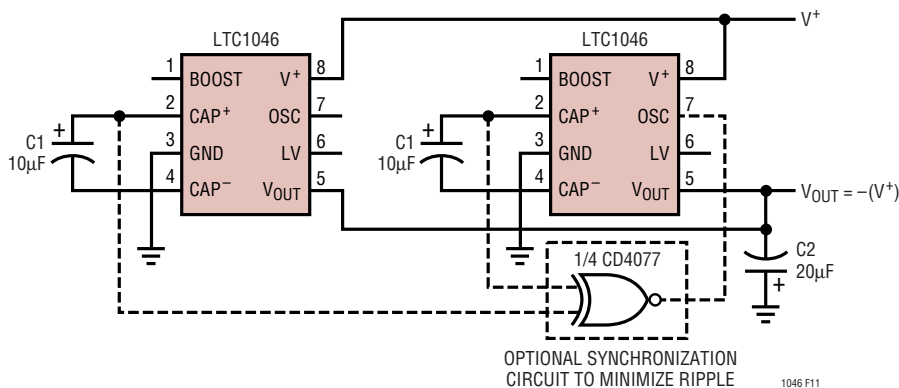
LTC1046

1 BOOST
2 CAP$^+$
3 GND
4 CAP$^-$
8 V$^+$
7 OSC
6 LV
5 V$_{OUT}$

C1 10μF

LTC1046

1 BOOST
2 CAP$^+$
3 GND
4 CAP$^-$
8 V$^+$
7 OSC
6 LV
5 V$_{OUT}$

C1 10μF

V$^+$

V$_{OUT}$ = –(V$^+$)

C2 20μF

1/4 CD4077

OPTIONAL SYNCHRONIZATION CIRCUIT TO MINIMIZE RIPPLE

1046 F11